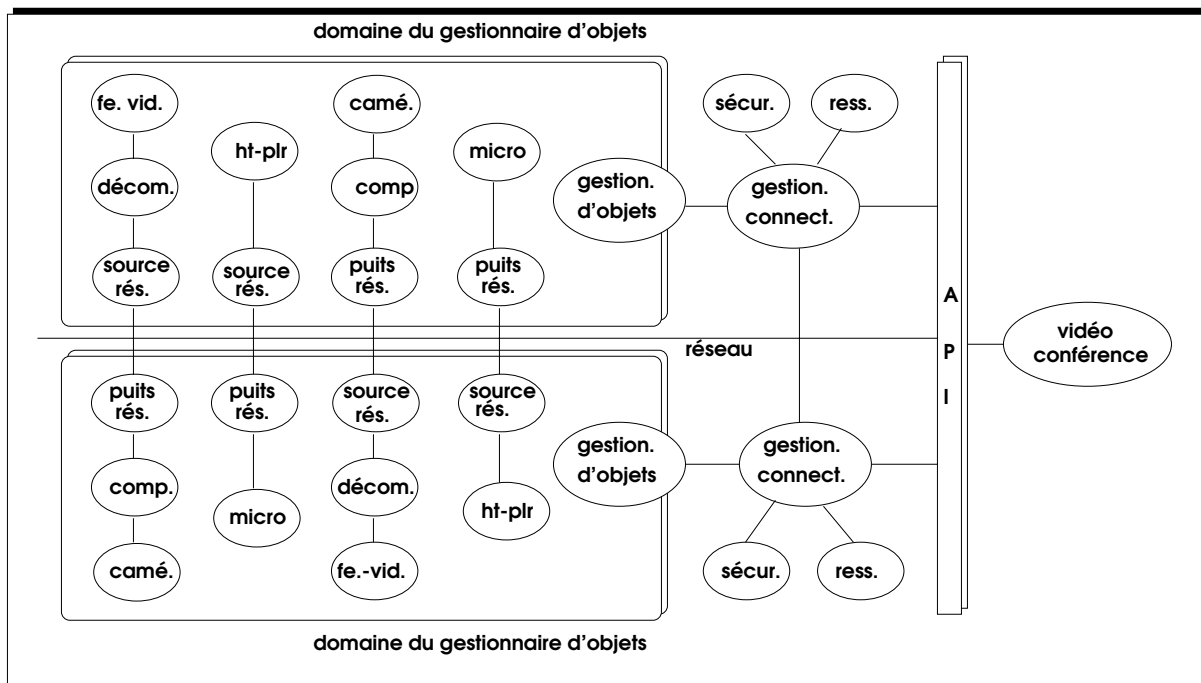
domaine du gestionnaire d'objets

fe. vid.

décom.

source rés.

ht-plr

source rés.

camé.

comp

puits rés.

micro

puits rés.

sécur.

ress.

gestion. d'objets

gestion. connect.

A P I

vidéo conférence

réseau

puits rés.

comp.

camé.

puits rés.

micro

source rés.

décom.

fe.-vid.

source rés.

ht-plr

gestion. d'objets

gestion. connect.

sécur.

ress.

domaine du gestionnaire d'objets